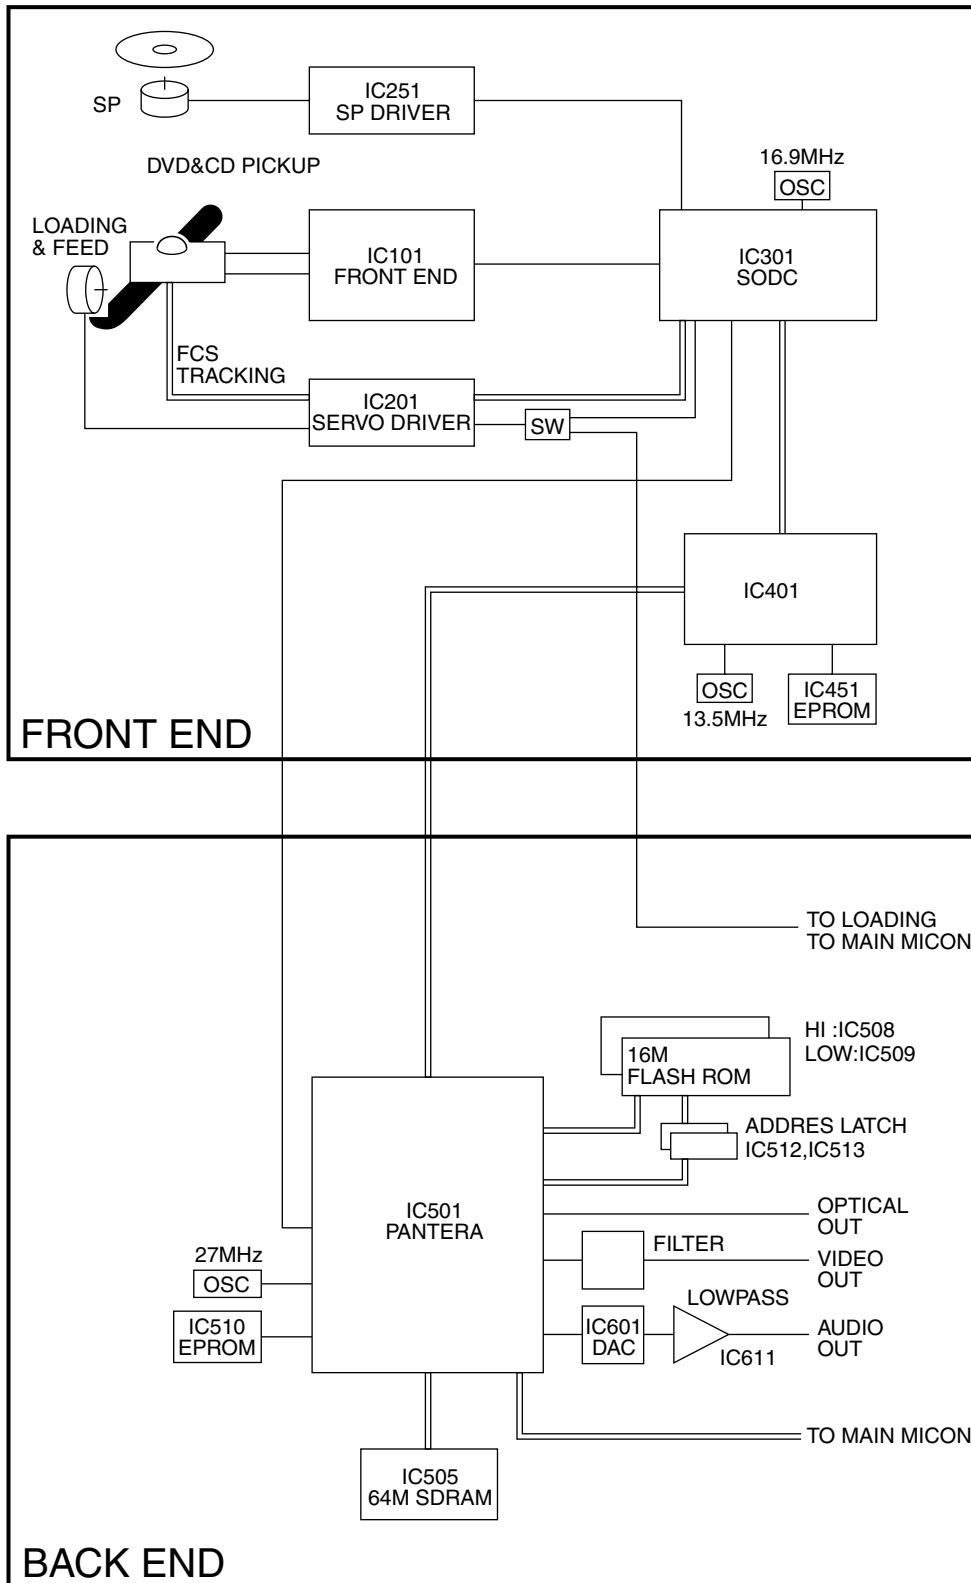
SP

IC251
SP DRIVER

DVD&CD PICKUP

16.9MHz
OSC

LOADING
& FEED

IC101
FRONT END

IC301
SODC

FCS
TRACKING

IC201
SERVO DRIVER

SW

IC401

OSC
13.5MHz

IC451
EPROM

FRONT END

TO LOADING
TO MAIN MICON

HI :IC508
LOW:IC509

16M
FLASH ROM

ADDRES LATCH
IC512,IC513

IC501
PANTERA

OPTICAL
OUT

27MHz
OSC

FILTER

VIDEO
OUT

LOWPASS

IC510
EPROM

IC601
DAC

IC611

AUDIO
OUT

TO MAIN MICON

IC505
64M SDRAM

BACK END